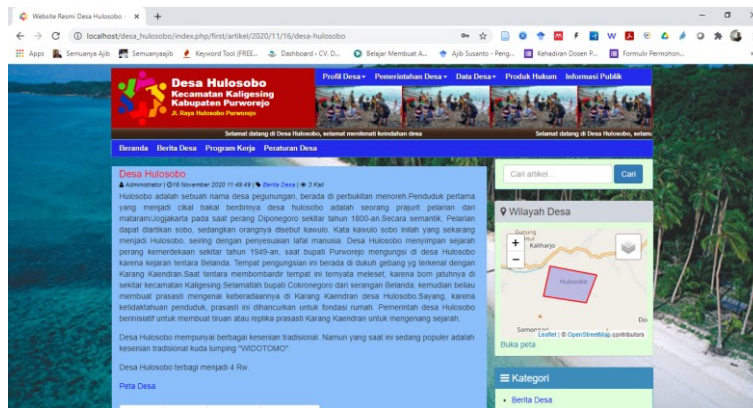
Website Resmi Desa Hulosobo - ×

localhost/desa_hulosobo/index.php/first/artikel/2020/11/16/desa-hulosobo

Apps Semuanya Ajib Semuanyaajib Keyword Tool (FREE... Dashboard ‹ CV. D... Belajar Membuat A... Ajib Susanto - Peng... Kehadiran Dosen P... Formulir Permohon...

Desa Hulosobo
Kecamatan Kaligesing
Kabupaten Purworejo
Jl. Raya Hulosobo Purworejo

Profil Desa ▾ Pemerintahan Desa ▾ Data Desa ▾ Produk Hukum Informasi Publik

Selamat datang di Desa Hulosobo, selamat menikmati keindahan desa

Selamat datang di Desa Hulosobo, selam

Beranda Berita Desa Program Kerja Peraturan Desa

Desa Hulosobo
Administrator | 16 November 2020 11:49:49 | Berita Desa | 3 Kali

Hulosobo adalah sebuah nama desa pegunungan, berada di perbukitan menoreh.Penduduk pertama yang menjadi cikal bakal berdirinya desa hulosobo adalah seorang prajurit pelarian dari mataram/Jogjakarta pada saat perang Diponegoro sekitar tahun 1800-an.Secara semantik, Pelarian dapat diartikan sobo, sedangkan orangnya disebut kawulo. Kata kawulo sobo inilah yang sekarang menjadi Hulosobo, seiring dengan penyesuaian lafal manusia. Desa Hulosobo menyimpan sejarah perang kemerdekaan sekitar tahun 1949-an, saat bupati Purworejo mengungsi di desa Hulosobo karena kejaran tentara Belanda. Tempat pengungsian ini berada di dukuh gebang yg terkenal dengan Karang Kaendran.Saat tentara membombardir tempat ini ternyata meleset, karena bom jatuhnya di sekitar kecamatan Kaligesing Selamatlah bupati Cokronegoro dari serangan Belanda, kemudian beliau membuat prasasti mengenai keberadaannya di Karang Kaendran desa Hulosobo.Sayang, karena keteledorannya prasasti ini dihancurkan untuk fondasi rumah. Pemerintah desa Hulosobo berinisiatif untuk membuat tiruan atau replika prasasti Karang Kaendran untuk mengenang sejarah.

Desa Hulosobo mempunyai berbagai kesenian tradisional. Namun yang saat ini sedang populer adalah kesenian tradisional kuda lumping "WIDOTOMO".

Desa Hulosobo terbagi menjadi 4 Rw.

Peta Desa

Cari artikel... Cari

Wilayah Desa

Gunung
Kaliharjo
Hulosobo
Somongari
Leaflet | © OpenStreetMap contributors
Buka peta

Kategori

Berita Desa